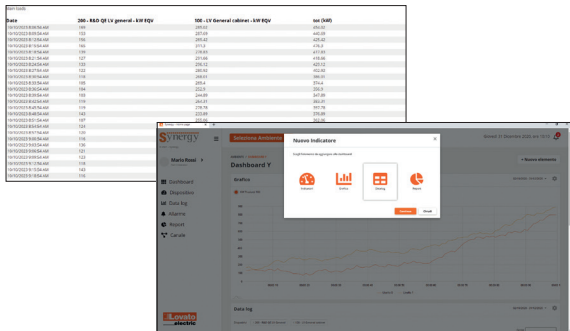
Main loads

| Date | 200 - R&D QE LV general - kW EQV | 100 - LV General cabinet - kW EQV | tot (kW) |
|---|---|---|---|
| 10/10/2023 8:00:56 AM | 149 | 285.62 | 434.62 |
| 10/10/2023 8:03:56 AM | 133 | 287.09 | 440.09 |
| 10/10/2023 8:12:56 AM | 156 | 269.42 | 425.42 |
| 10/10/2023 8:15:56 AM | 165 | 311.3 | 476.3 |
| 10/10/2023 8:18:56 AM | 139 | 278.93 | 417.93 |
| 10/10/2023 8:21:56 AM | 127 | 291.66 | 418.66 |
| 10/10/2023 8:24:56 AM | 133 | 292.12 | 425.12 |
| 10/10/2023 8:27:56 AM | 122 | 280.92 | 402.92 |
| 10/10/2023 8:30:56 AM | 118 | 266.51 | 384.51 |
| 10/10/2023 8:33:56 AM | 165 | 289.4 | 354.4 |
| 10/10/2023 8:36:56 AM | 134 | 222.9 | 356.9 |
| 10/10/2023 8:39:56 AM | 103 | 244.89 | 347.89 |
| 10/10/2023 8:42:56 AM | 119 | 243.31 | 362.31 |
| 10/10/2023 8:45:56 AM | 119 | 278.76 | 397.76 |
| 10/10/2023 8:48:56 AM | 142 | 225.89 | 335.89 |
| 10/10/2023 8:51:56 AM | 107 | 255.06 | 362.06 |
| 10/10/2023 8:54:56 AM | 124 | | |
| 10/10/2023 8:57:56 AM | 125 | | |
| 10/10/2023 9:00:56 AM | 143 | | |
| 10/10/2023 9:03:56 AM | 136 | | |
| 10/10/2023 9:06:56 AM | 121 | | |
| 10/10/2023 9:09:56 AM | 123 | | |
| 10/10/2023 9:12:56 AM | 119 | | |
| 10/10/2023 9:15:56 AM | 143 | | |
| 10/10/2023 9:18:56 AM | 116 | | |

Synergy
Seleziona Ambiente
Sabato 17 Dicembre 2022 ore 10:52
Mario Rossi
Dashboard
Dispositivi
Data log
Allarmi
Report
Canale
Dashboard Y
+ Nuovo elemento
Grafico
Data log
Nuovo Indicatore
Scegli la tipologia di indicatore
Indicatori
Grafico
Datalog
Report
Annulla
Chiudi
Lovato electric